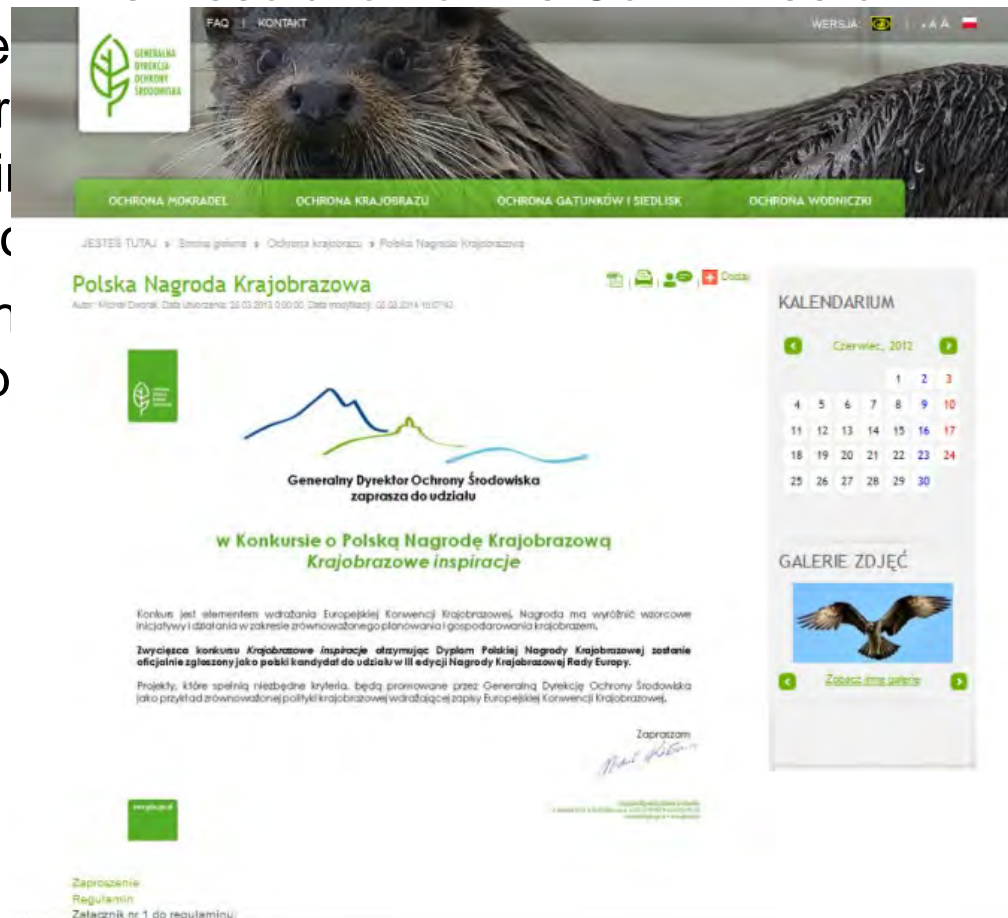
GENERALNA DYREKCJA OCHRONY ŚRODOWISKA

FAQ | KONTAKT

WERSJA: A A A

OCHRONA MOKRADEŁ | OCHRONA KRAJOBRAZU | OCHRONA GATUNKÓW I SIEDLISK | OCHRONA WODNICZKI

JESTEŚ TUTAJ » Strona główna » Ochrona krajobrazu » Polska Nagroda Krajobrazowa

Polska Nagroda Krajobrazowa

Autor: Michał Dworak, Data utworzenia: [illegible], Data modyfikacji: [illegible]

Dodaj

Generalny Dyrektor Ochrony Środowiska zaprasza do udziału

w Konkursie o Polską Nagrodę Krajobrazową
Krajobrazowe inspiracje

Konkurs jest elementem wdrażania Europejskiej Konwencji Krajobrazowej. Nagroda ma wyróżnić wzorcowe inicjatywy i działania w zakresie zrównoważonego planowania i gospodarowania krajobrazem.

Zwycięzca konkursu Krajobrazowe inspiracje otrzymując Dyplom Polskiej Nagrody Krajobrazowej zostanie oficjalnie zgłoszony jako polski kandydat do udziału w III edycji Nagrody Krajobrazowej Rady Europy.

Projekty, które spełnią niezbędne kryteria, będą promowane przez Generalną Dyrekcję Ochrony Środowiska jako przykład zrównoważonej polityki krajobrazowej wdrażającej zapisy Europejskiej Konwencji Krajobrazowej.

Zapraszam

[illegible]

www.gdos.gov.pl

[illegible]

Zaproszenie
Regulamin
Załącznik nr 1 do regulaminu

KALENDARIUM

Czerwiec, 2012

| | | | | | | |
|---|---|---|---|---|---|---|
| | | | | 1 | 2 | 3 |
| 4 | 5 | 6 | 7 | 8 | 9 | 10 |
| 11 | 12 | 13 | 14 | 15 | 16 | 17 |
| 18 | 19 | 20 | 21 | 22 | 23 | 24 |
| 25 | 26 | 27 | 28 | 29 | 30 | |

GALERIE ZDJĘĆ

Zobacz inne galerie